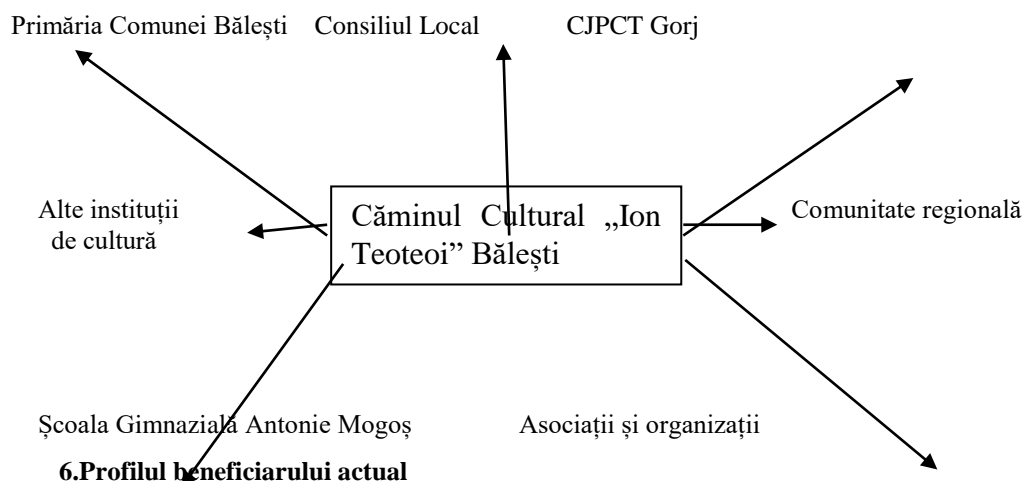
Primăria Comunei Bălești Consiliul Local CJPCT Gorj

Alte instituții de cultură

Căminul Cultural „Ion Teoteoi” Bălești

Comunitate regională

Școala Gimnazială Antonie Mogoș

Asociații și organizații

**6.Profilul beneficiarului actual**